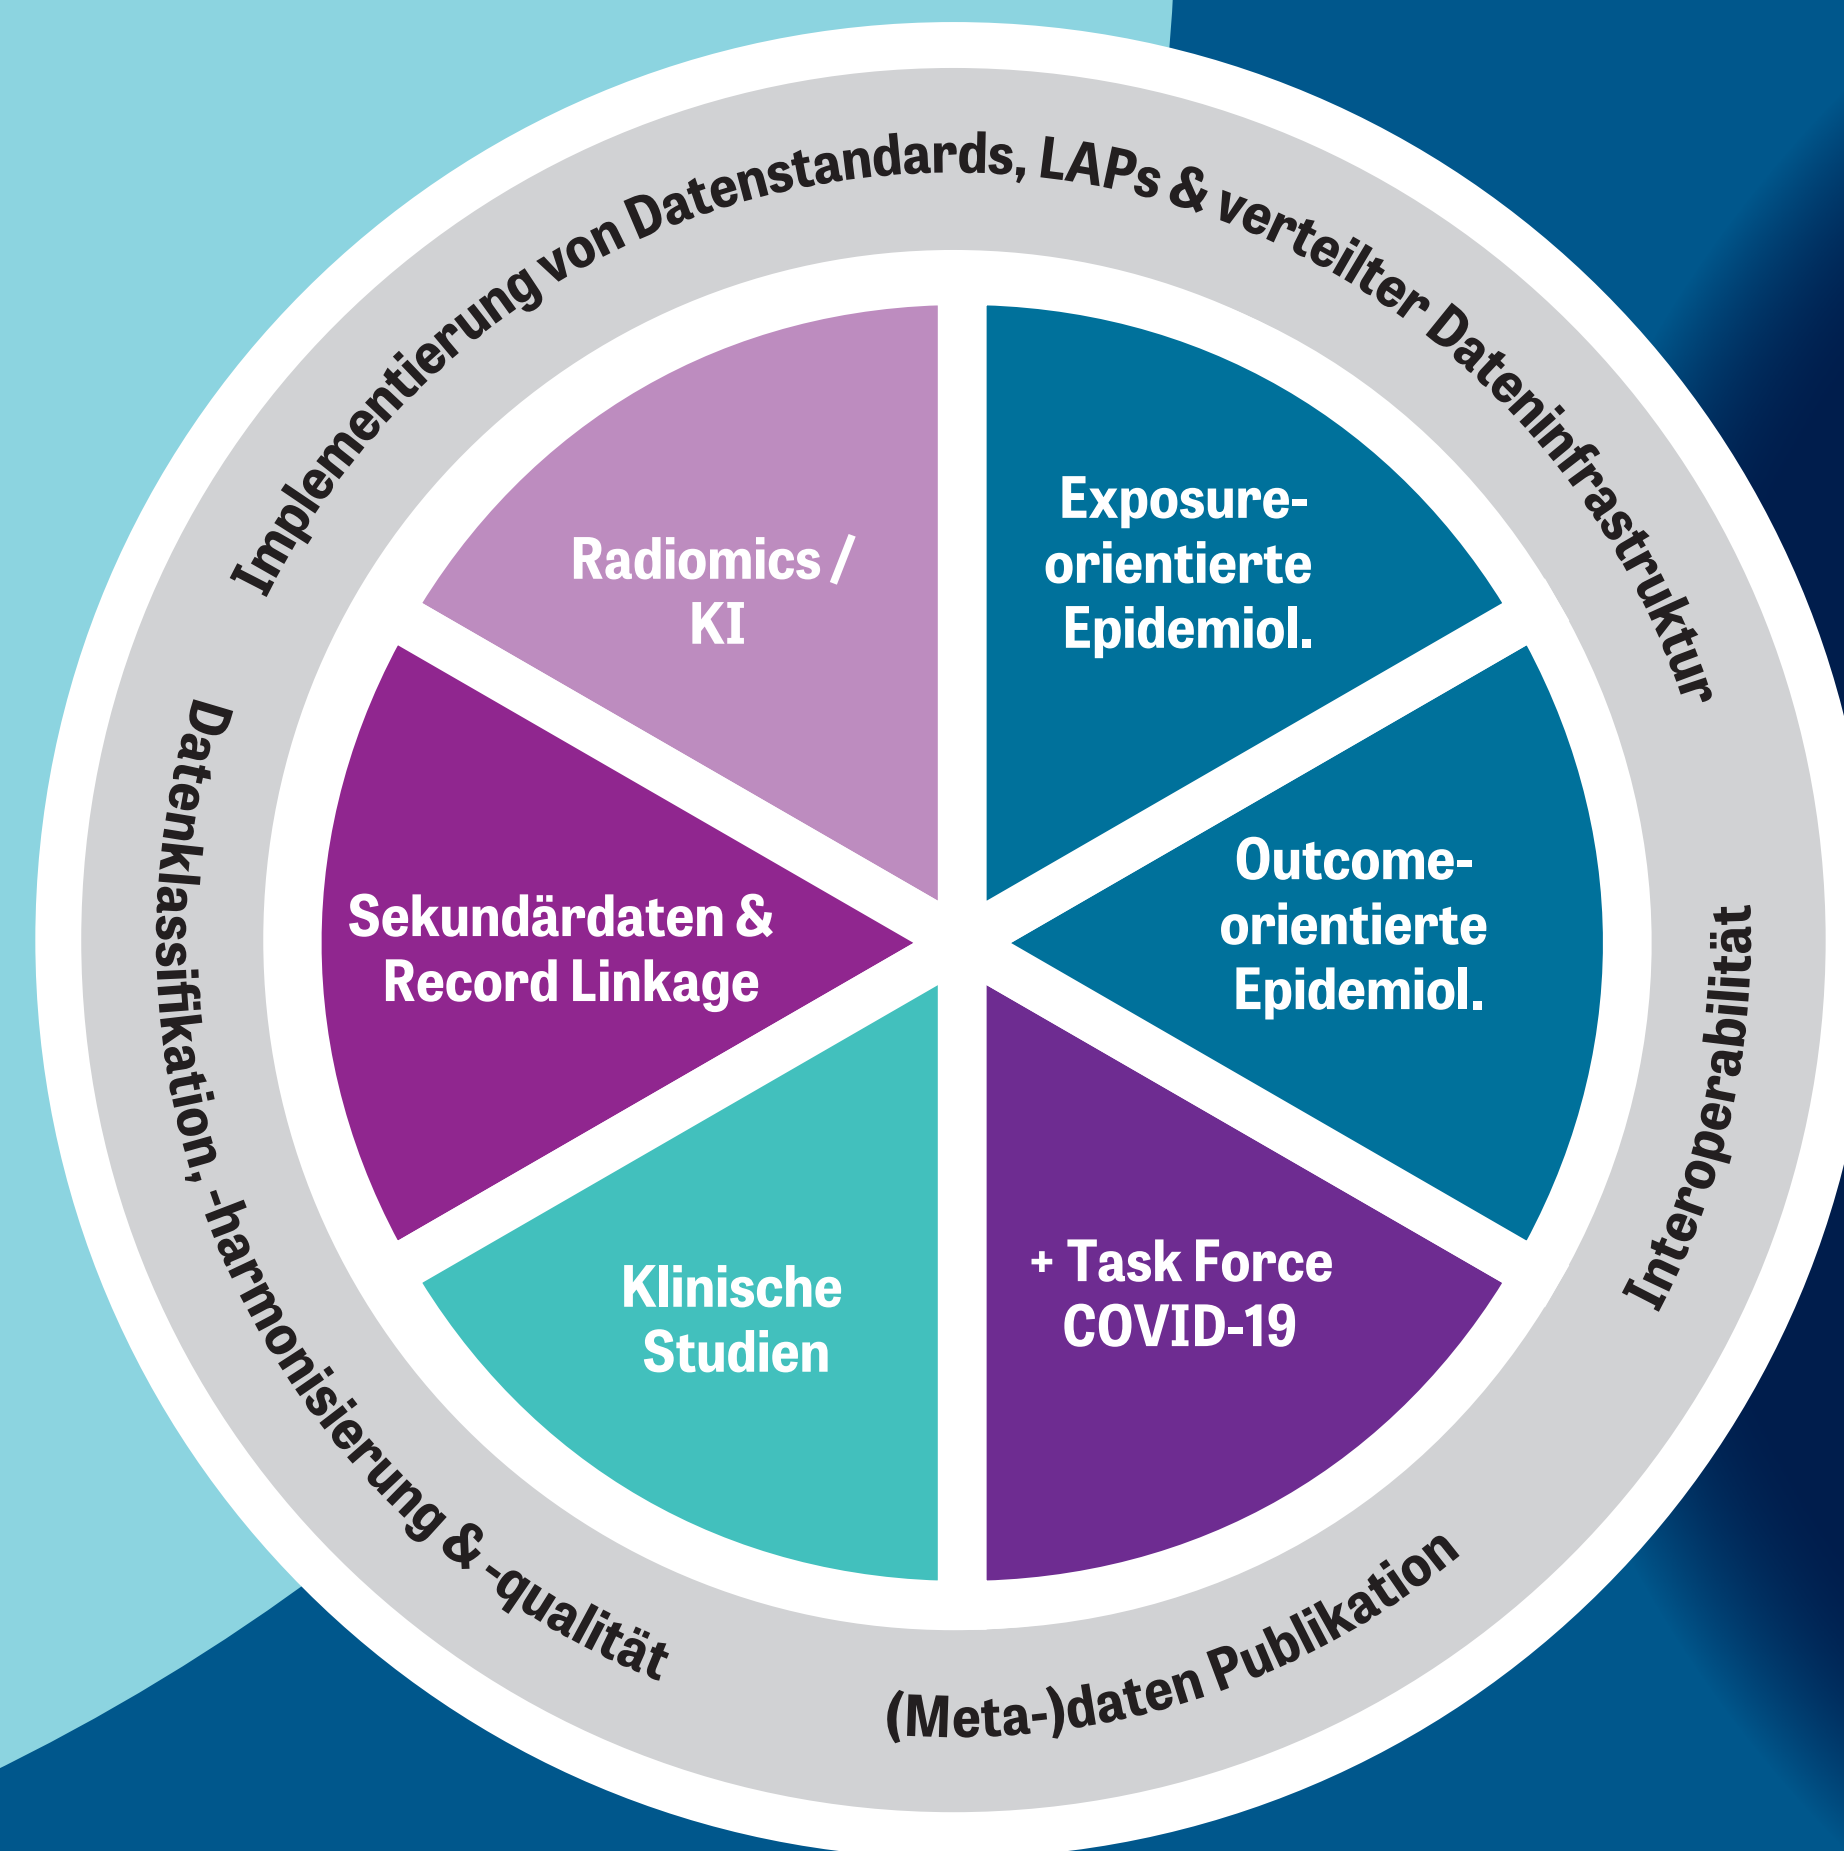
Implementierung von Datenstandards, LAPs & verteilter Dateninfrastruktur

Radiomics / KI

Exposure-orientierte Epidemiol.

Sekundärdaten & Record Linkage

Outcome-orientierte Epidemiol.

Klinische Studien

+ Task Force COVID-19

Datenklassifikation, -harmonisierung & -qualität

Interoperabilität

(Meta-)daten Publikation